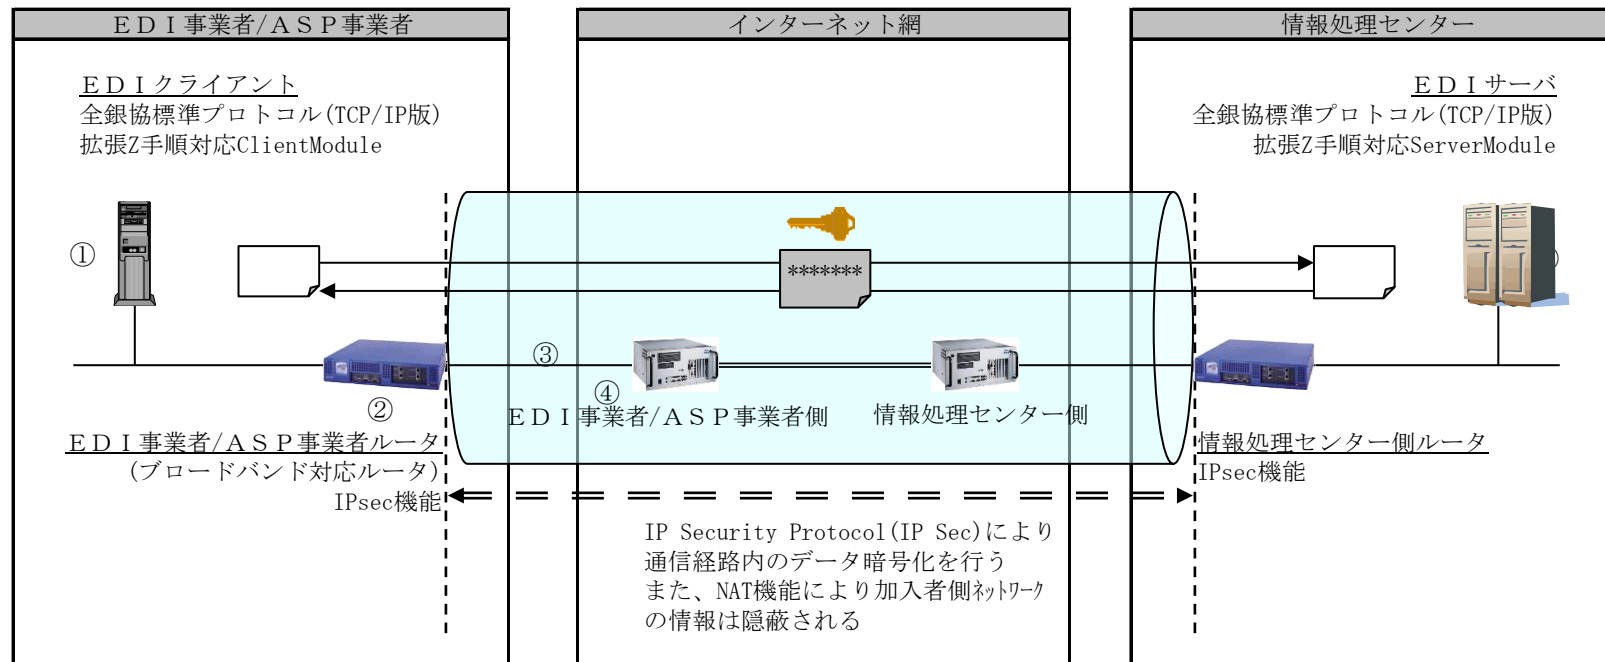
ＥＤＩ事業者/ＡＳＰ事業者

インターネット網

情報処理センター

ＥＤＩクライアント
全銀協標準プロトコル(TCP/IP版)
拡張Z手順対応ClientModule

ＥＤＩサーバ
全銀協標準プロトコル(TCP/IP版)
拡張Z手順対応ServerModule

①

*******

③

④

②

ＥＤＩ事業者/ＡＳＰ事業者側

情報処理センター側

ＥＤＩ事業者/ＡＳＰ事業者ルータ
(ブロードバンド対応ルータ)
IPsec機能

情報処理センター側ルータ
IPsec機能

IP Security Protocol(IP Sec)により
通信経路内のデータ暗号化を行う
また、NAT機能により加入者側ﾈｯﾄﾜｰｸ
の情報は隠蔽される